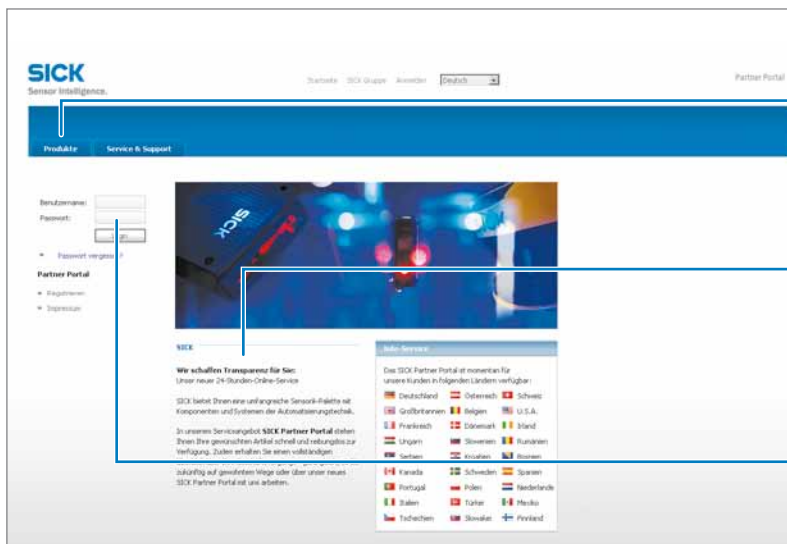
SICK
Sensor Intelligence.

Startseite SICK Gruppe Anmelden Deutsch

Partner Portal

Produkte Service & Support

Benutzername:
Passwort:
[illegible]

Passwort vergessen?

Partner Portal

Registrieren
Impressum

SICK

Wir schaffen Transparenz für Sie:
Unser neuer 24-Stunden-Online-Service

SICK bietet Ihnen eine umfangreiche Sensorik-Palette mit Komponenten und Systemen der Automatisierungstechnik.

In unserem Serviceangebot SICK Partner Portal stehen Ihnen Ihre gewünschten Artikel schnell und reibungslos zur Verfügung. Zudem erhalten Sie einen vollständigen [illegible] zukünftig auf gewohnten Wege oder über unser neues SICK Partner Portal mit uns arbeiten.

Info-Service

Das SICK Partner Portal ist momentan für unsere Kunden in folgenden Ländern verfügbar:

| | | |
|---|---|---|
| Deutschland | Österreich | Schweiz |
| Großbritannien | Belgien | U.S.A. |
| Frankreich | Dänemark | Irland |
| Ungarn | Slowenien | Rumänien |
| Serbien | Kroatien | Bosnien |
| Kanada | Schweden | Spanien |
| Portugal | Polen | Niederlande |
| Italien | Türkei | Mexiko |
| Tschechien | Slowakei | Finnland |